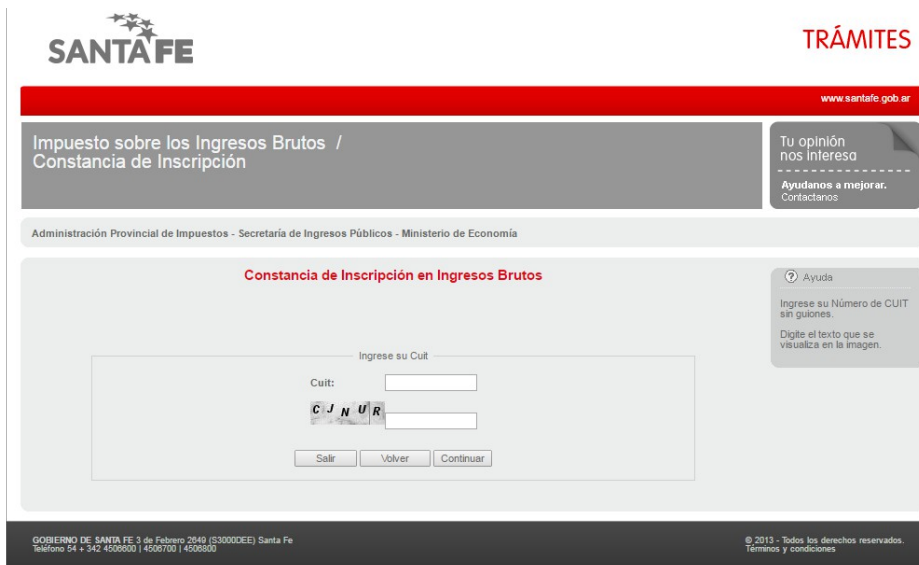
SANTA FE

TRÁMITES

www.santafe.gob.ar

Impuesto sobre los Ingresos Brutos /
Constancia de Inscripción

Tu opinión
nos interesa

Ayudanos a mejorar.
Contactanos

Administración Provincial de Impuestos - Secretaría de Ingresos Públicos - Ministerio de Economía

Constancia de Inscripción en Ingresos Brutos

? Ayuda

Ingrese su Número de CUIT sin guiones.

Digite el texto que se visualiza en la imagen.

Ingrese su Cuit

Cuit:

C J N U R

Salir Volver Continuar

GOBIERNO DE SANTA FE 3 de Febrero 2649 (S3000DEE) Santa Fe
Teléfono 54 + 342 4506600 | 4508700 | 4506800

© 2013 - Todos los derechos reservados.
Términos y condiciones